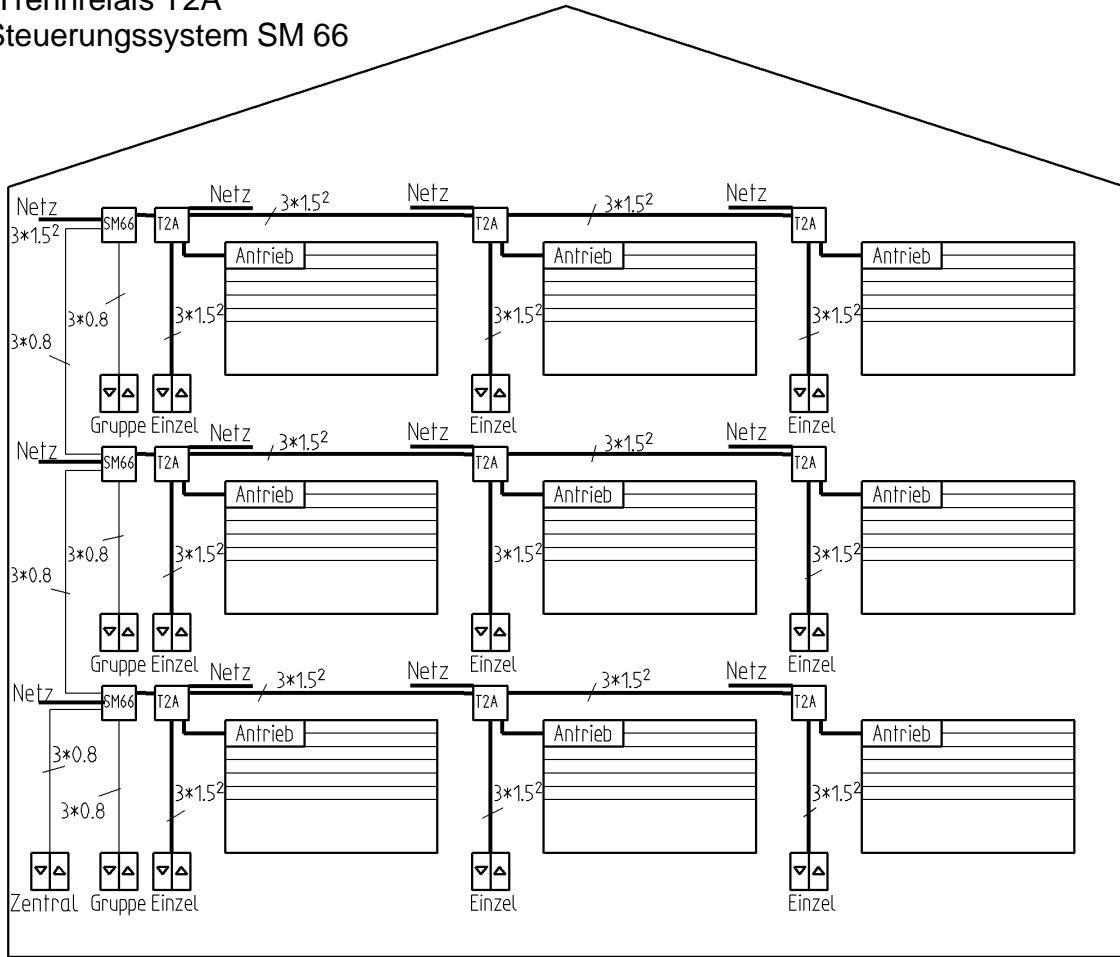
Trennrelais T2A
Steuerungssystem SM 66

Netz
$3*1.5^2$
SM66
T2A
Netz
$3*1.5^2$
Netz
T2A
$3*1.5^2$
Netz
T2A
Antrieb
Antrieb
Antrieb
$3*0.8$
$3*1.5^2$
$3*1.5^2$
$3*1.5^2$
$3*0.8$
Gruppe Einzel
Einzel
Einzel

Netz
SM66
T2A
Netz
$3*1.5^2$
Netz
T2A
$3*1.5^2$
Netz
T2A
Antrieb
Antrieb
Antrieb
$3*0.8$
$3*1.5^2$
$3*1.5^2$
$3*1.5^2$
$3*0.8$
Gruppe Einzel
Einzel
Einzel

Netz
SM66
T2A
Netz
$3*1.5^2$
Netz
T2A
$3*1.5^2$
Netz
T2A
Antrieb
Antrieb
Antrieb
$3*0.8$
$3*0.8$
$3*1.5^2$
$3*1.5^2$
$3*1.5^2$
Zentral Gruppe Einzel
Einzel
Einzel